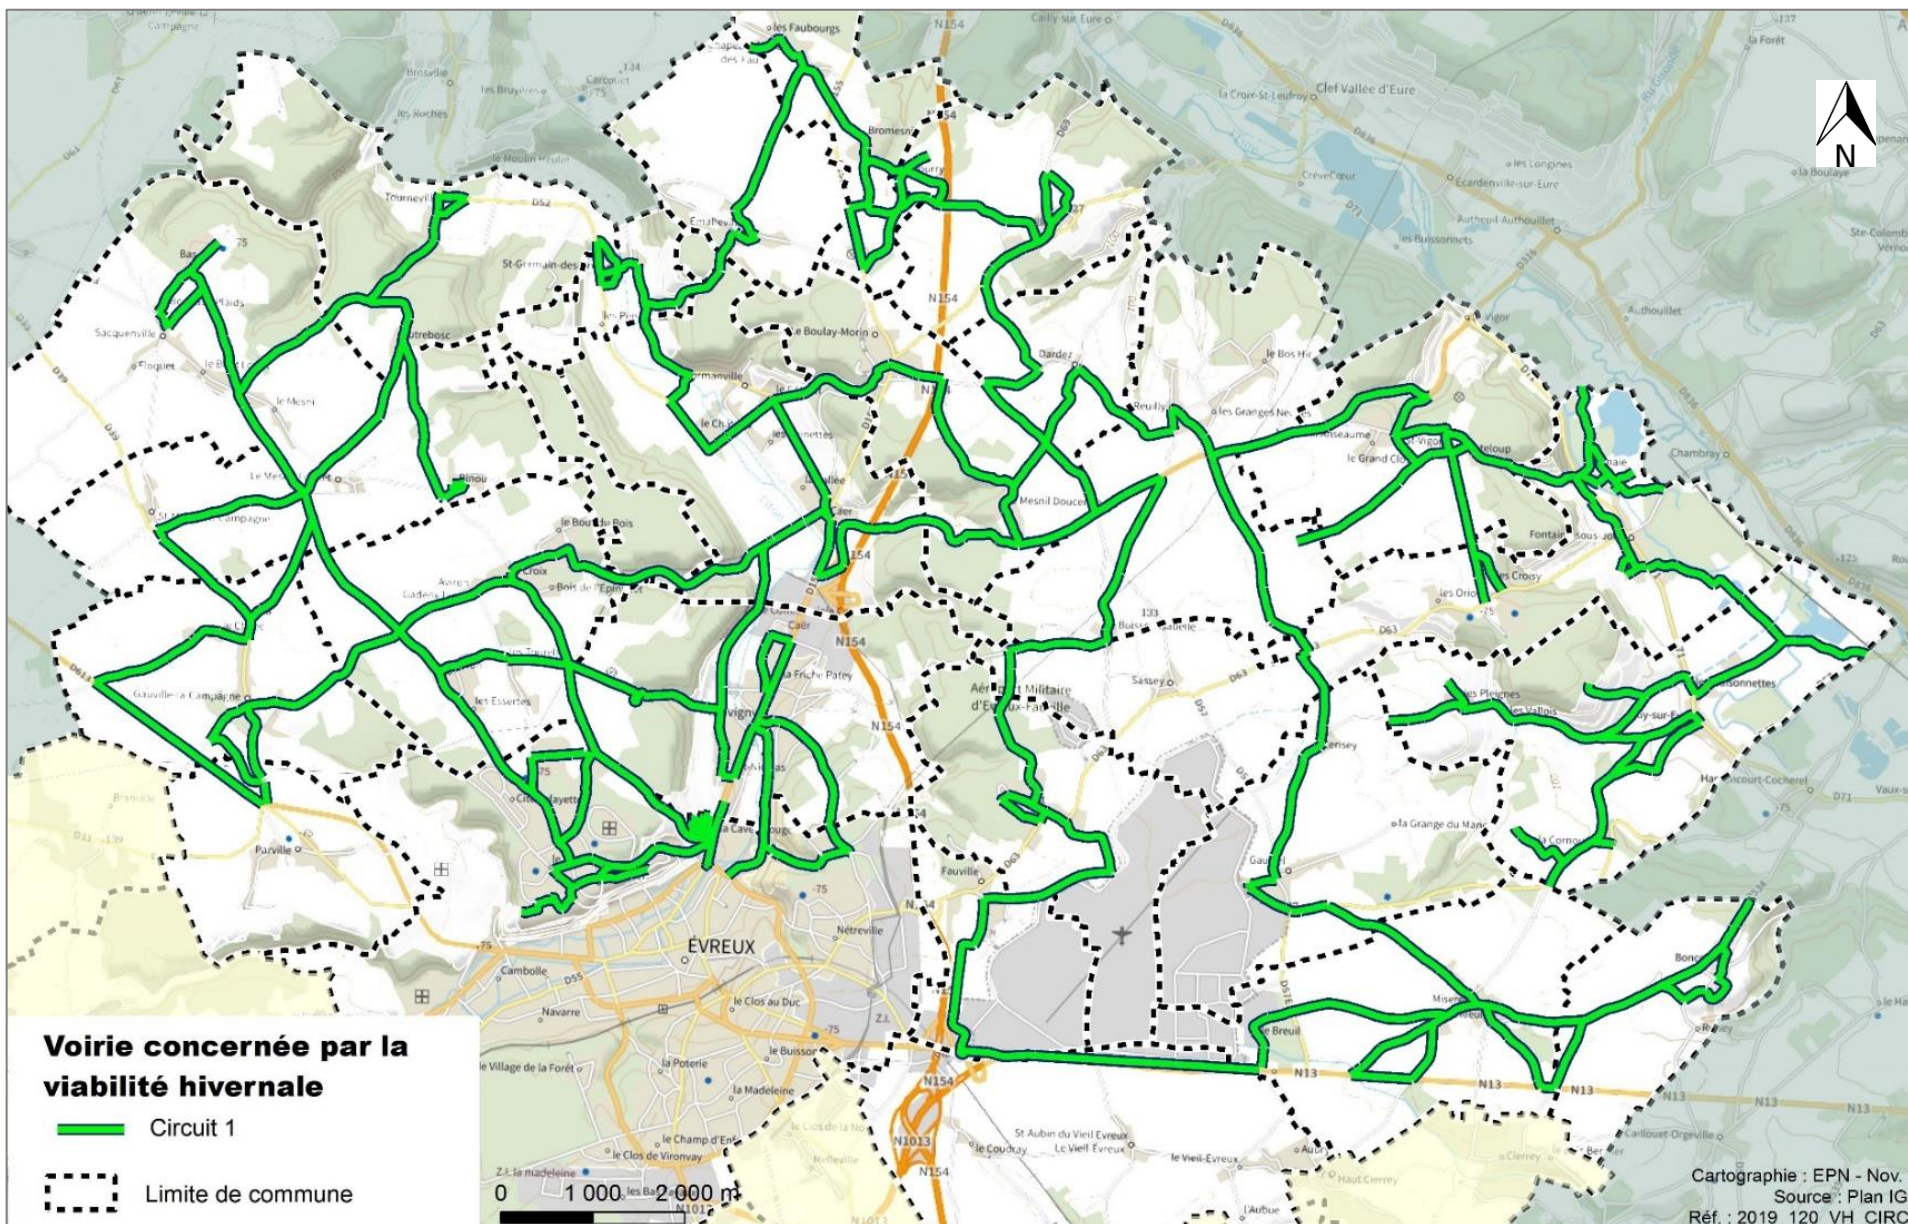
N

Voirie concernée par la viabilité hivernale

Circuit 1

Limite de commune

0 1 000 2 000 m

Cartographie : EPN - Nov.
Source : Plan IG
Réf. : 2019_120_VH_CIRC

les Faubourgs
Cailly-sur-Eure
Clef Vallée d'Eure
la Croix-St-Leufroy
Crèvecœur
les Longines
Ecardenville-sur-Eure
Autheuil Authouillet
les Buissonnets
la Forêt
la Boulaye
Authouillet
Vigor
Brosville
les Bruyères
Carcouet
les Roches
le Moulin Heulin
Tournevi
Bromesnil
Dardez
le Bos Hie
Reuilly
les Granges Neuves
Sacquenville
Floquet
le Mesnil
St-Germain-des
le Boulay-Morin
le Grand Cl
Chambray
Mesnil Doucet
le Bout de Bois
Bois de l'Epine
Gauville-la Campagne
les Essertes
la Friche Patey
Caer
Aérodrome Militaire d'Evreux-Fauville
Sassey
Buisson Isabelle
les Orio
les Croisy
Fontaine-sous-Jouy
les Pleignes
les Vallois
Hardencourt-Cocherel
Parville
la Cave
Fauville
la Grange du Mans
Gauciel
Netreville
EVREUX
Cambolle
Navarre
le Clos au Duc
le Buisson
la Poterie
la Madeleine
le Village de la Forêt
le Champ d'Enfer
le Clos de Vironvay
Z.I. la madeleine
le Coudray
St Aubin du Vieil Evreux
Le Vieil-Evreux
le Vieil-Evreux
Haut Cierrey
l'Aubue
le Breuil
Miserey
Bonc
Caillouet-Orgeville
N154
N13
N1013
D52
D63
D71
D613
Z.I.